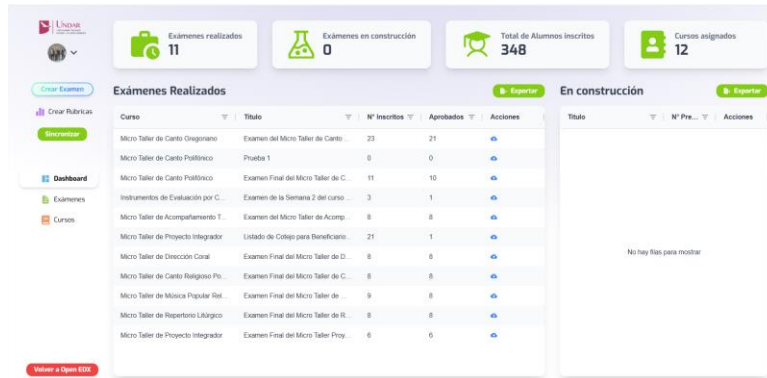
UNIDAR

Crear Examen
Crear Rubricas
Sincronizar

Dashboard
Exámenes
Cursos

Volver a Open EDX

Exámenes realizados
11

Exámenes en construcción
0

Total de Alumnos inscritos
348

Cursos asignados
12

Exámenes Realizados

Exportar

| Curso | Titulo | N° Inscritos | Aprobados | Acciones |
|---|---|---|---|---|
| Micro Taller de Canto Gregoriano | Examen del Micro Taller de Canto ... | 23 | 21 | |
| Micro Taller de Canto Polifónico | Prueba 1 | 0 | 0 | |
| Micro Taller de Canto Polifónico | Examen Final del Micro Taller de C... | 11 | 10 | |
| Instrumentos de Evaluación por C... | Examen de la Semana 2 del curso ... | 3 | 1 | |
| Micro Taller de Acompañamiento T... | Examen del Micro Taller de Acomp... | 8 | 8 | |
| Micro Taller de Proyecto Integrador | Listado de Cotejo para Beneficiario... | 21 | 1 | |
| Micro Taller de Dirección Coral | Examen Final del Micro Taller de D... | 8 | 6 | |
| Micro Taller de Canto Religioso Po... | Examen Final del Micro Taller de C... | 8 | 8 | |
| Micro Taller de Música Popular Rel... | Examen Final del Micro Taller de ... | 9 | 8 | |
| Micro Taller de Repertorio Litúrgico | Examen Final del Micro Taller de R... | 8 | 8 | |
| Micro Taller de Proyecto Integrador | Examen Final del Micro Taller Proy... | 6 | 6 | |

En construcción

Exportar

| Titulo | N° Pre... | Acciones |
|---|---|---|

No hay filas para mostrar